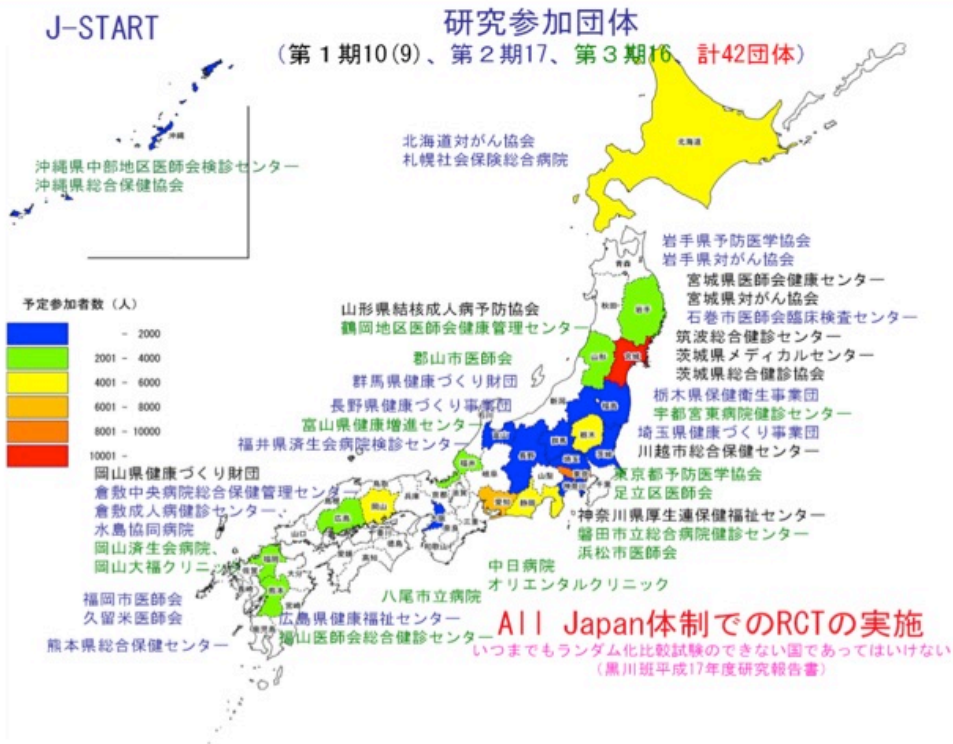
J-START

研究参加団体
(第１期10(9)、第２期17、第３期16、計42団体)

沖縄県中部地区医師会検診センター
沖縄県総合保健協会

沖縄

北海道対がん協会
札幌社会保険総合病院

北海道

予定参加者数（人）

| | |
|---|---|
| | - 2000 |
| | 2001 - 4000 |
| | 4001 - 6000 |
| | 6001 - 8000 |
| | 8001 - 10000 |
| | 10001 - |

岩手県予防医学協会
岩手県対がん協会
宮城県医師会健康センター
宮城県対がん協会
石巻市医師会臨床検査センター
筑波総合健診センター
茨城県メディカルセンター
茨城県総合健診協会
栃木県保健衛生事業団
宇都宮東病院健診センター
埼玉県健康づくり事業団
川越市総合保健センター
東京都予防医学協会
足立区医師会
神奈川県厚生連保健福祉センター
磐田市立総合病院健診センター
浜松市医師会

山形県結核成人病予防協会
鶴岡地区医師会健康管理センター
郡山市医師会
群馬県健康づくり財団
長野県健康づくり事業団
富山県健康増進センター
福井県済生会病院検診センター
岡山県健康づくり財団
倉敷中央病院総合保健管理センター
倉敷成人病健診センター
水島協同病院
岡山済生会病院、
岡山大福クリニック
福岡市医師会
久留米医師会
熊本県総合保健センター

八尾市立病院
広島県健康福祉センター
福山医師会総合健診センター
中日病院
オリエンタルクリニック

青森
岩手
秋田
山形
宮城
新潟
福島
長野
群馬
栃木
茨城
埼玉
東京
千葉
山梨
静岡
愛知
富山
岡山
広島
福岡
宮崎

All Japan体制でのRCTの実施
いつまでもランダム化比較試験のできない国であってはいけない
（黒川班平成17年度研究報告書）